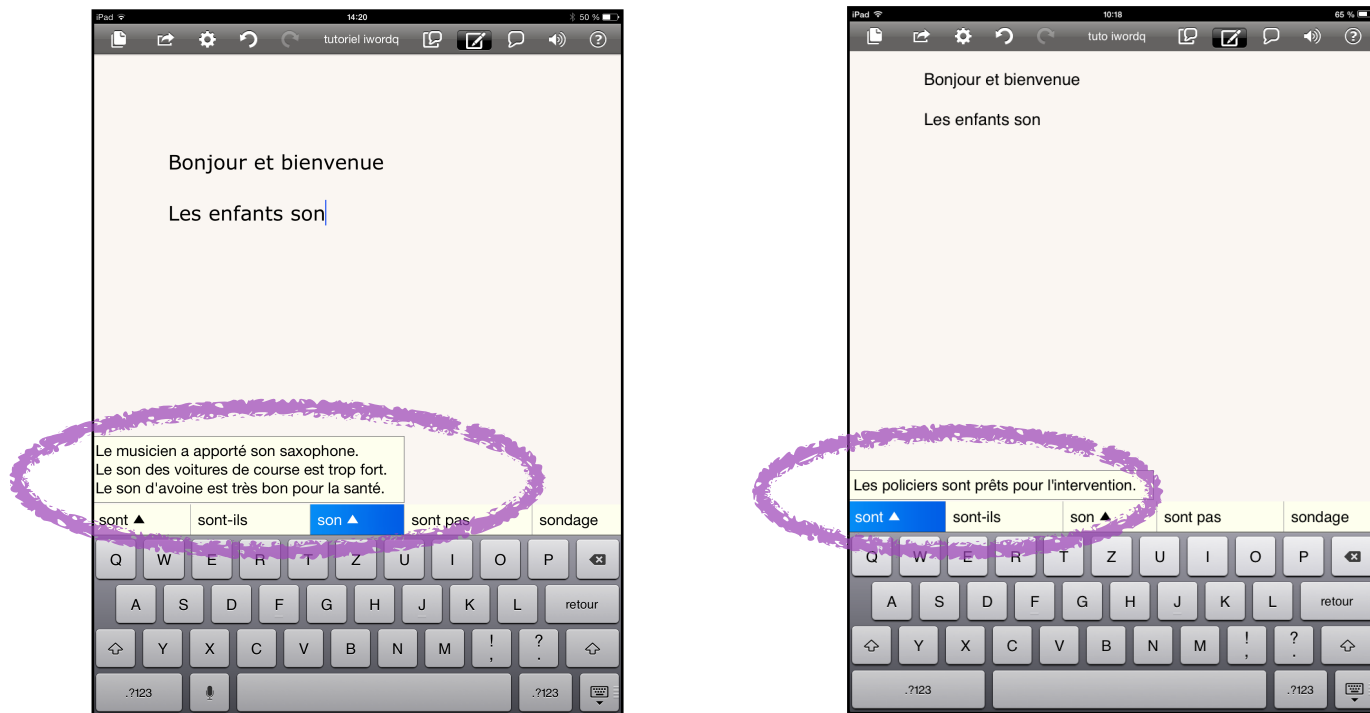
iPad 14:20 50 %

tutoriel iwordq

Bonjour et bienvenue

Les enfants son

Le musicien a apporté son saxophone.
Le son des voitures de course est trop fort.
Le son d'avoine est très bon pour la santé.

sont ▲ | sont-ils | son ▲ | sont pas | sondage

Q W E R T Z U I O P
A S D F G H J K L retour
Y X C V B N M ! , ? .
.?123 .?123

iPad 10:18 65 %

tuto iwordq

Bonjour et bienvenue

Les enfants son

Les policiers sont prêts pour l'intervention.

sont ▲ | sont-ils | son ▲ | sont pas | sondage

Q W E R T Z U I O P
A S D F G H J K L retour
Y X C V B N M ! , ? .
.?123 .?123